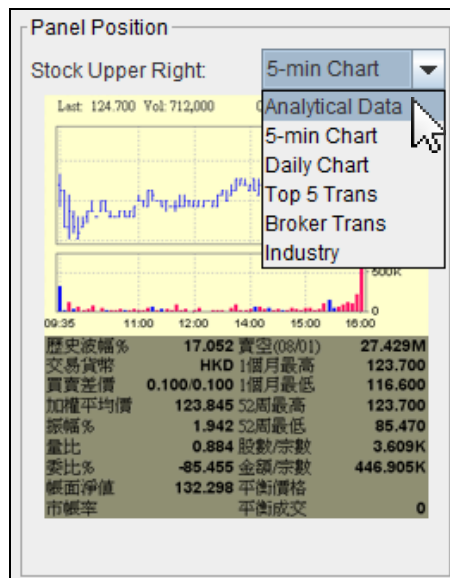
Panel Position

Stock Upper Right:

5-min Chart

Analytical Data
5-min Chart
Daily Chart
Top 5 Trans
Broker Trans
Industry

Last: 124.700 Vol: 712,000

500K

0

09:35 11:00 12:00 14:00 15:00 16:00

| | | | |
|---|---|---|---|
| 歷史波幅% | 17.052 | 賣空(08/01) | 27.429M |
| 交易貨幣 | HKD | 1個月最高 | 123.700 |
| 買賣差價 | 0.100/0.100 | 1個月最低 | 116.600 |
| 加權平均價 | 123.845 | 52周最高 | 123.700 |
| 振幅% | 1.942 | 52周最低 | 85.470 |
| 量比 | 0.884 | 股數/宗數 | 3.609K |
| 委比% | -85.455 | 金額/宗數 | 446.905K |
| 帳面淨值 | 132.298 | 平衡價格 | |
| 市帳率 | | 平衡成交 | 0 |